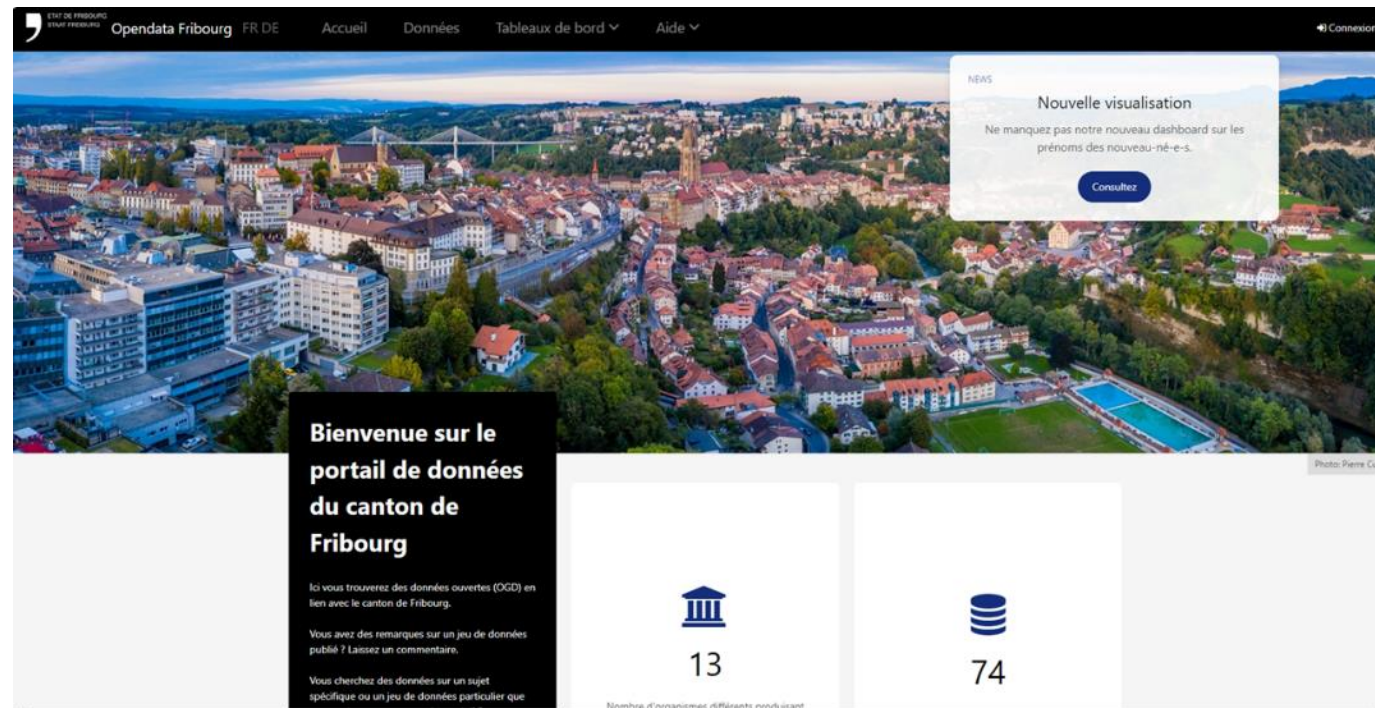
ETAT DE FRIBOURG
STAAT FREIBURG

Opendata Fribourg FR DE

Accueil Données Tableaux de bord Aide

Connexion

NEWS

Nouvelle visualisation

Ne manquez pas notre nouveau dashboard sur les prénoms des nouveau-né-e-s.

Consultez

Photo: Pierre C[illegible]

Bienvenue sur le portail de données du canton de Fribourg

Ici vous trouverez des données ouvertes (OGD) en lien avec le canton de Fribourg.

Vous avez des remarques sur un jeu de données publié ? Laissez un commentaire.

Vous cherchez des données sur un sujet spécifique ou un jeu de données particulier que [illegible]

13

Nombre d'organismes différents produisant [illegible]

74